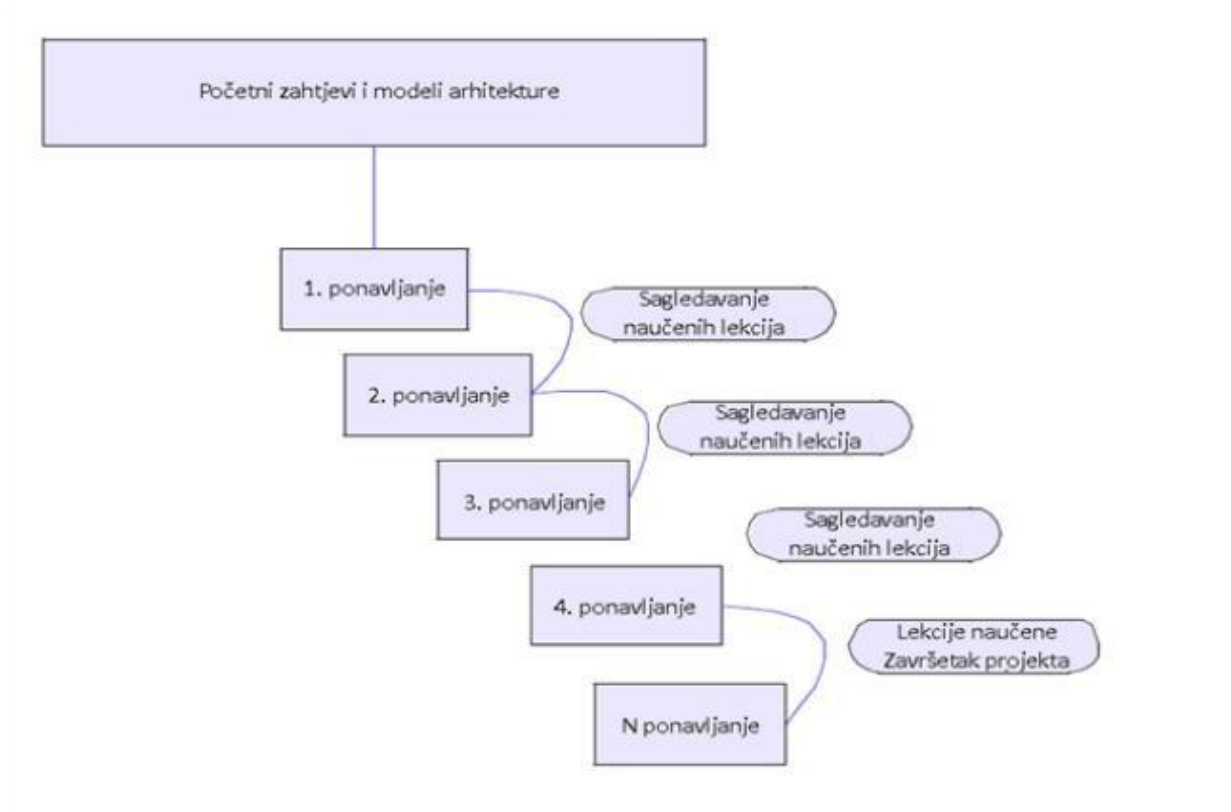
Početni zahtjevi i modeli arhitekture

1. ponavljanje

Sagledavanje naučenih lekcija

2. ponavljanje

Sagledavanje naučenih lekcija

3. ponavljanje

Sagledavanje naučenih lekcija

4. ponavljanje

Lekcije naučene Završetak projekta

N ponavljanje